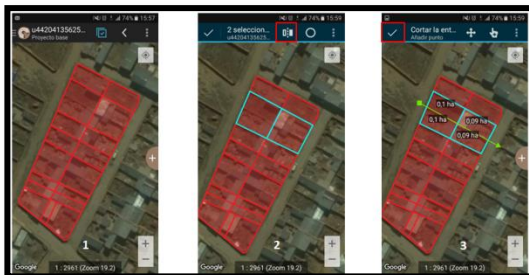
74% 15:57
u44204135625...
Proyecto base
1
Google 1 : 2961 (Zoom 19.2)

74% 15:59
2 seleccion...
u44204135625...
2
Google 1 : 2961 (Zoom 19.2)

74% 15:59
Cortar la ent...
Añadir punto
0,1 ha
0,1 ha
0,09 ha
0,09 ha
3
Google 1 : 2961 (Zoom 19.2)